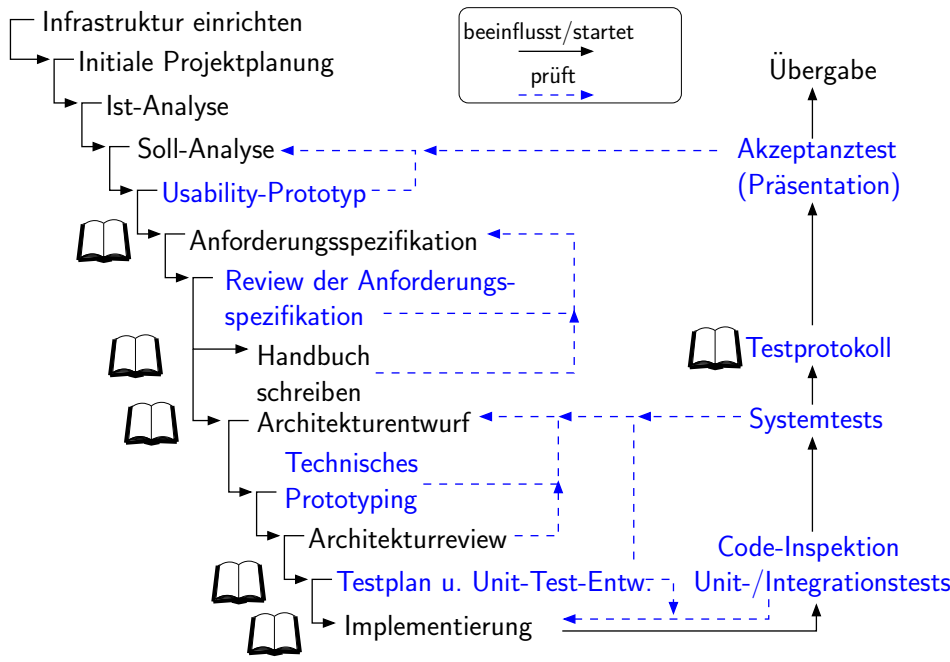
Infrastruktur einrichten
Initiale Projektplanung
Ist-Analyse
Soll-Analyse
Usability-Prototyp
Anforderungsspezifikation
Review der Anforderungsspezifikation
Handbuch schreiben
Architekturentwurf
Technisches Prototyping
Architekturreview
Testplan u. Unit-Test-Entw.
Implementierung

beeinflusst/startet
prüft

Übergabe
Akzeptanztest (Präsentation)
Testprotokoll
Systemtests
Code-Inspektion Unit-/Integrationstests